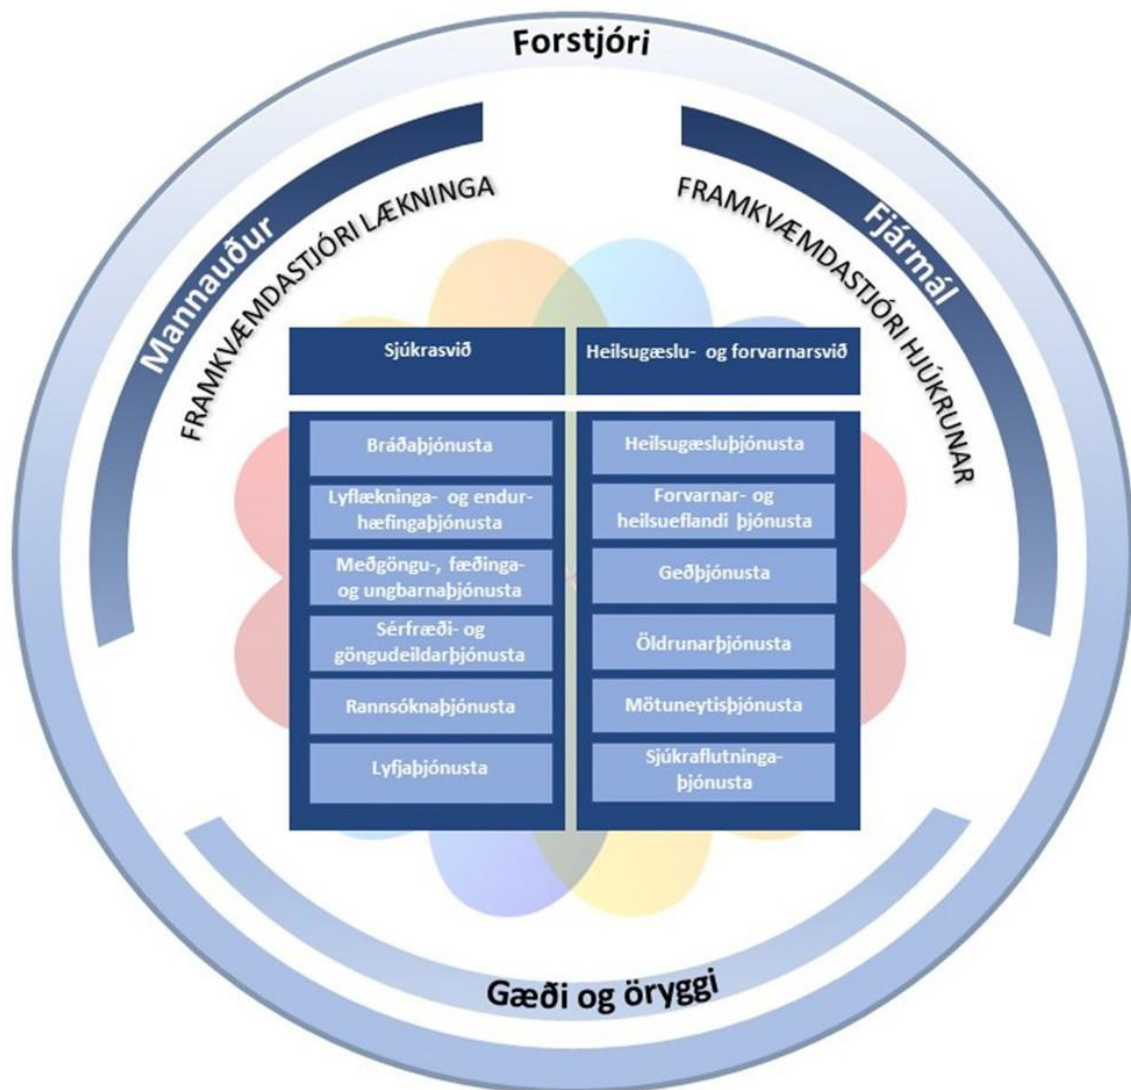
Forstjóri

Mannauður

FRAMKVÆMDASTJÓRI LÆKNINGA

Fjármál

FRAMKVÆMDASTJÓRI HJÚKRUNAR

Sjúkrasvið

Bráðaþjónusta

Lyflækninga- og endurhæfingaþjónusta

Meðgöngu-, fæðinga- og ungbarnaþjónusta

Sérfræði- og göngudeildarþjónusta

Rannsóknaþjónusta

Lyfjaþjónusta

Heilsugæslu- og forvarnarsvið

Heilsugæsluþjónusta

Forvarnar- og heilsueflandi þjónusta

Geðþjónusta

Öldrunarþjónusta

Mötuneytisþjónusta

Sjúkraflutningaþjónusta

Gæði og öryggi